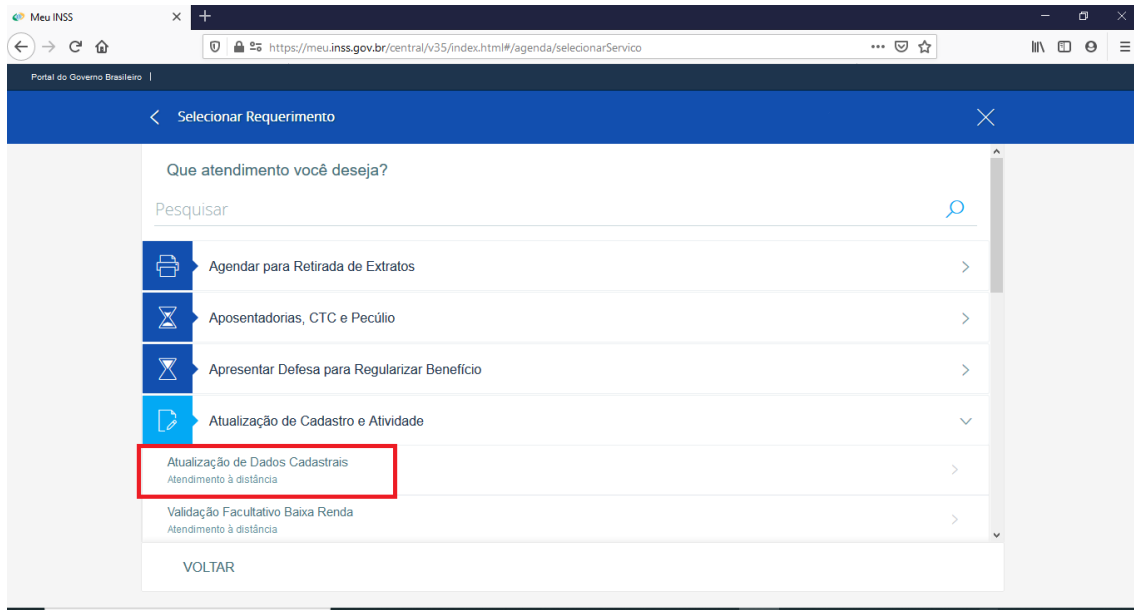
Meu INSS

https://meu.inss.gov.br/central/v35/index.html#/agenda/selecionarServico

Portal do Governo Brasileiro

Selecionar Requerimento

Que atendimento você deseja?

Pesquisar

Agendar para Retirada de Extratos

Aposentadorias, CTC e Pecúlio

Apresentar Defesa para Regularizar Benefício

Atualização de Cadastro e Atividade

Atualização de Dados Cadastrais
Atendimento à distância

Validação Facultativo Baixa Renda
Atendimento à distância

VOLTAR